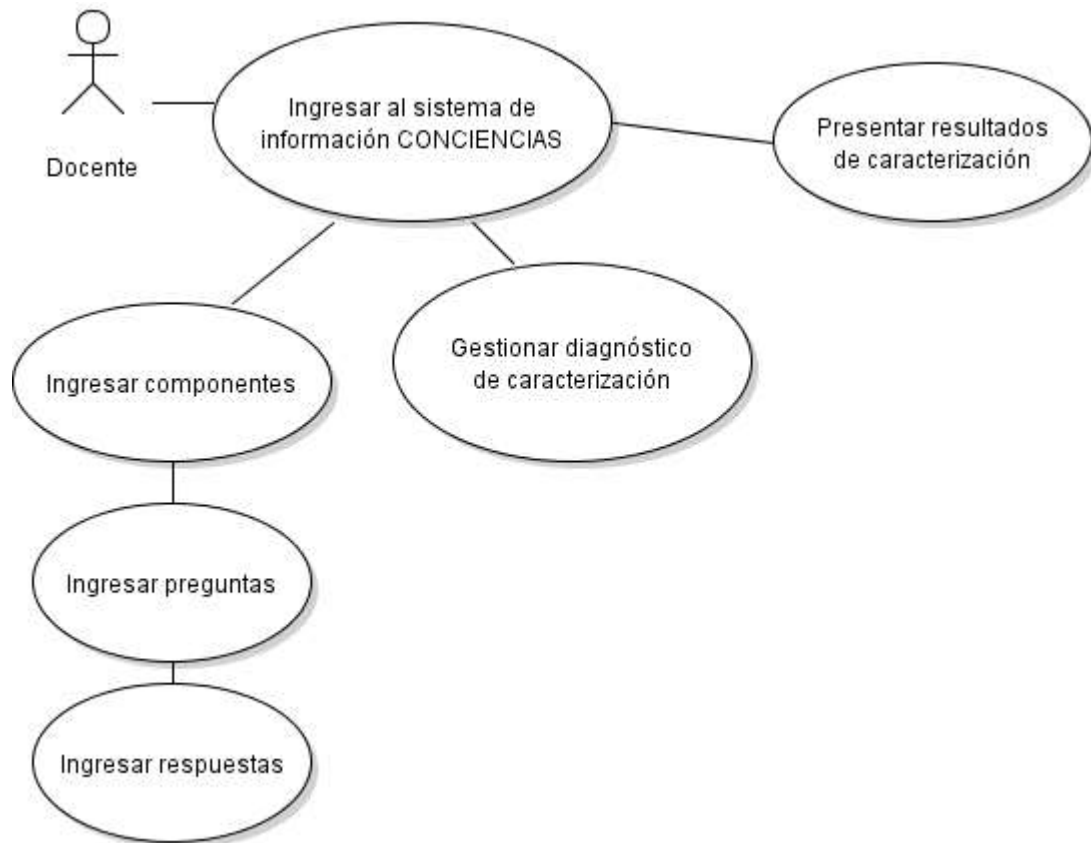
Docente

Ingresar al sistema de información CONCIENCIAS

Presentar resultados de caracterización

Ingresar componentes

Gestionar diagnóstico de caracterización

Ingresar preguntas

Ingresar respuestas